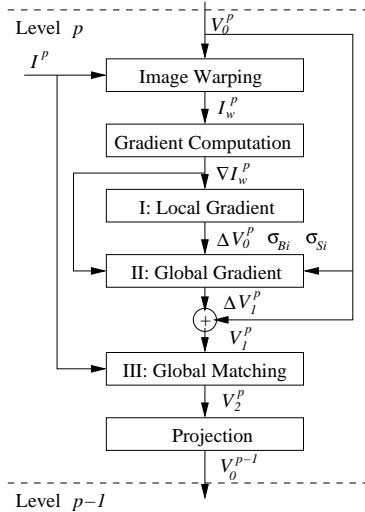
Level $p$

$V_0^p$

$I^p$

Image Warping

$I_w^p$

Gradient Computation

$\nabla I_w^p$

I: Local Gradient

$\Delta V_0^p$ $\sigma_{Bi}$ $\sigma_{Si}$

II: Global Gradient

$\Delta V_1^p$

$+$

$V_1^p$

III: Global Matching

$V_2^p$

Projection

$V_0^{p-1}$

Level $p-1$